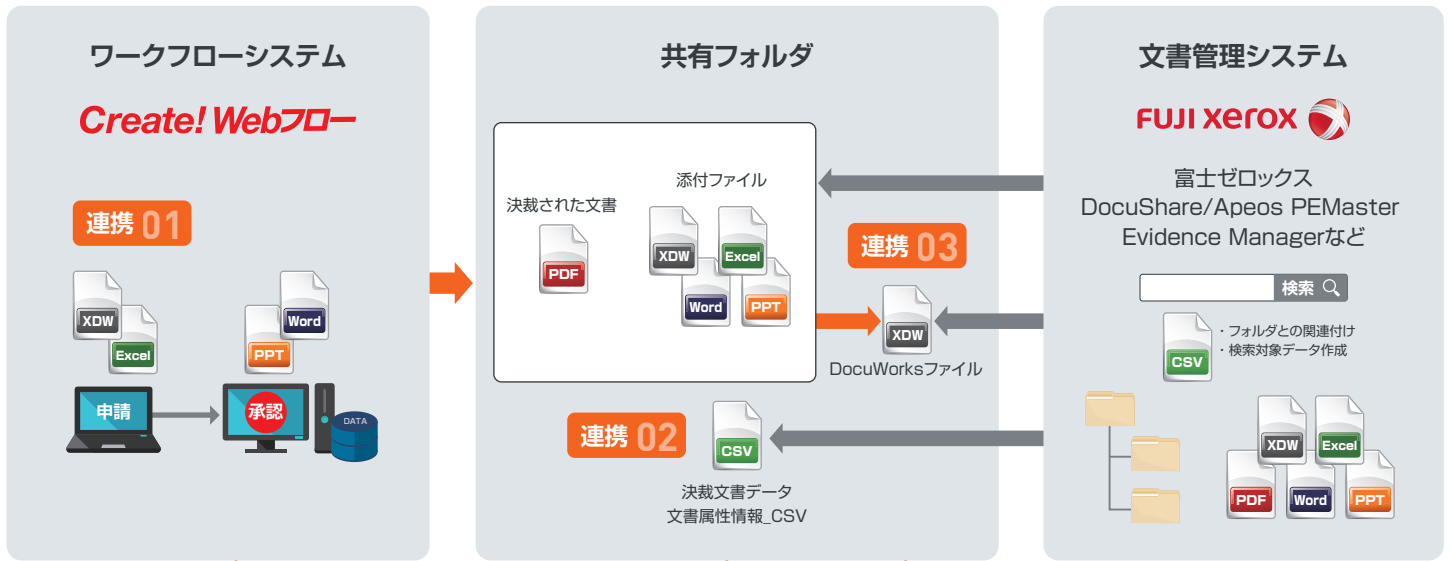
ワークフローシステム

Create! Webフロー

連携 01

XDW
Excel
PPT
Word

申請
承認
DATA

共有フォルダ

決裁された文書
PDF

添付ファイル
XDW
Excel
Word
PPT

連携 03

XDW
DocuWorksファイル

連携 02

CSV
決裁文書データ
文書属性情報_CSV

文書管理システム

FUJI xerox

富士ゼロックス
DocuShare/Apeos PEMaster
Evidence Managerなど

検索

CSV
・フォルダとの関連付け
・検索対象データ作成

XDW
Excel
PDF
Word
PPT